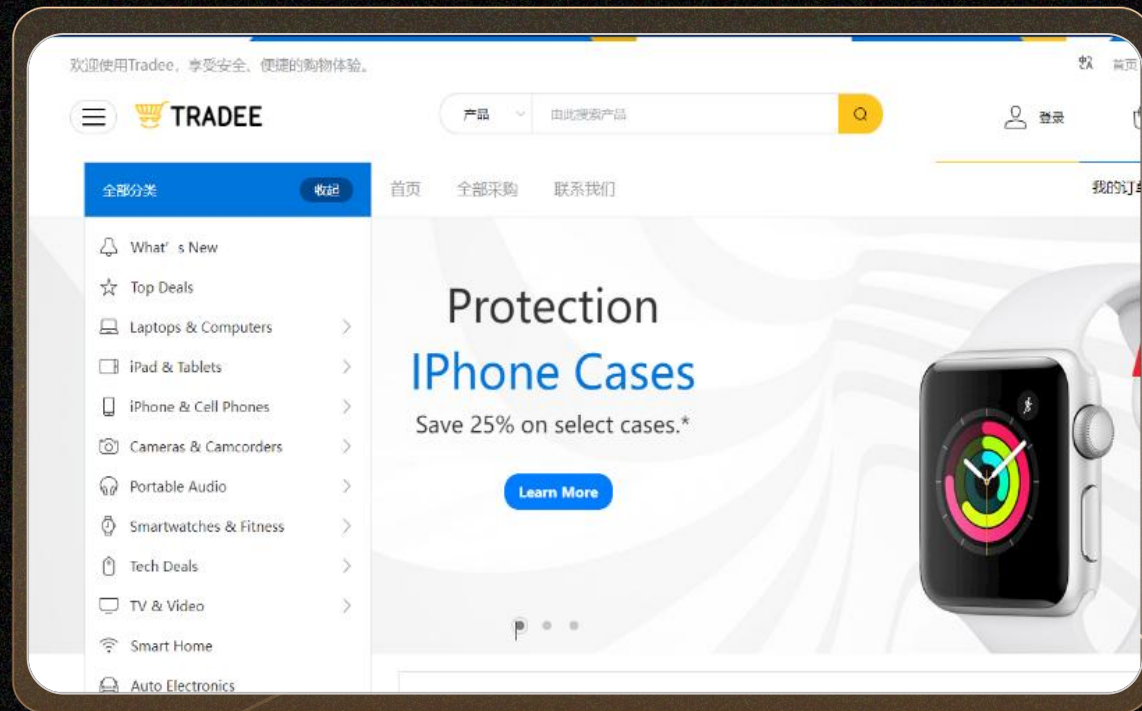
欢迎使用Tradee，享受安全、便捷的购物体验。

首页

TRADEE

产品

由此搜索产品

登录

全部分类

收起

首页

全部采购

联系我们

我的订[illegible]

What' s New

Top Deals

Laptops & Computers

iPad & Tablets

iPhone & Cell Phones

Cameras & Camcorders

Portable Audio

Smartwatches & Fitness

Tech Deals

TV & Video

Smart Home

Auto Electronics

Protection

IPhone Cases

Save 25% on select cases.*

Learn More